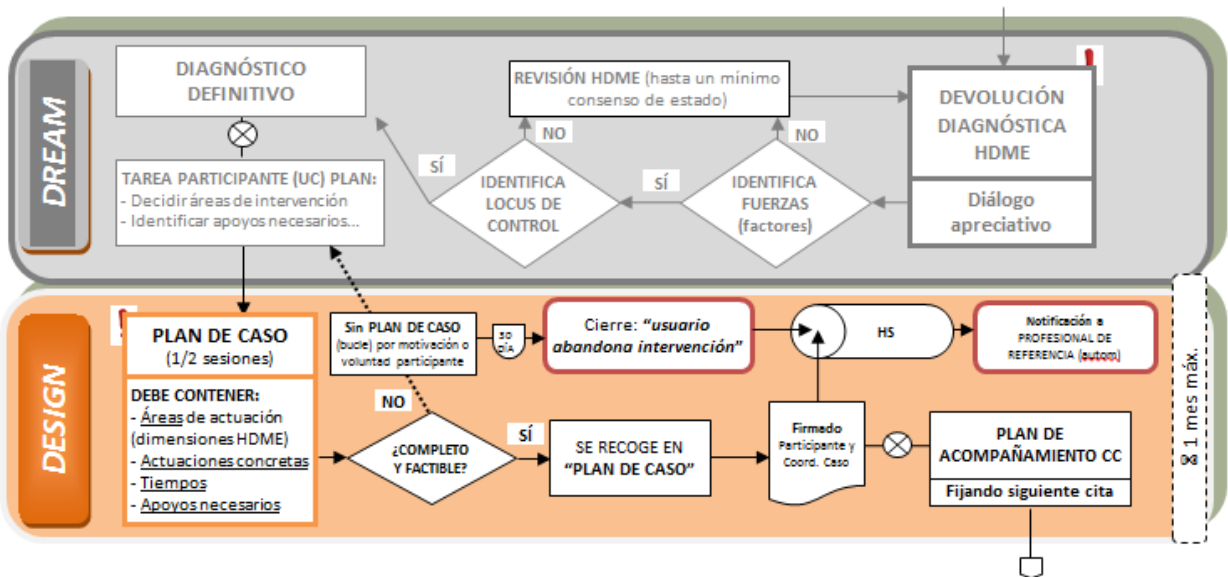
DREAM

DIAGNÓSTICO DEFINITIVO

REVISIÓN HDME (hasta un mínimo consenso de estado)

DEVOLUCIÓN DIAGNÓSTICA HDME

Diálogo apreciativo

NO

NO

SÍ

SÍ

IDENTIFICA LOCUS DE CONTROL

IDENTIFICA FUERZAS (factores)

TAREA PARTICIPANTE (UC) PLAN:
- Decidir áreas de intervención
- Identificar apoyos necesarios...

DESIGN

PLAN DE CASO
(1/2 sesiones)

DEBE CONTENER:
- Áreas de actuación (dimensiones HDME)
- Actuaciones concretas
- Tiempos
- Apoyos necesarios

Sin PLAN DE CASO (bucle) por motivación o voluntad participante

30 DÍA

Cierre: "usuario abandona intervención"

HS

Notificación a PROFESIONAL DE REFERENCIA (autom)

1 mes máx.

NO

¿COMPLETO Y FACTIBLE?

SÍ

SE RECOGE EN "PLAN DE CASO"

Firmado Participante y Coord. Caso

PLAN DE ACOMPAÑAMIENTO CC

Fijando siguiente cita